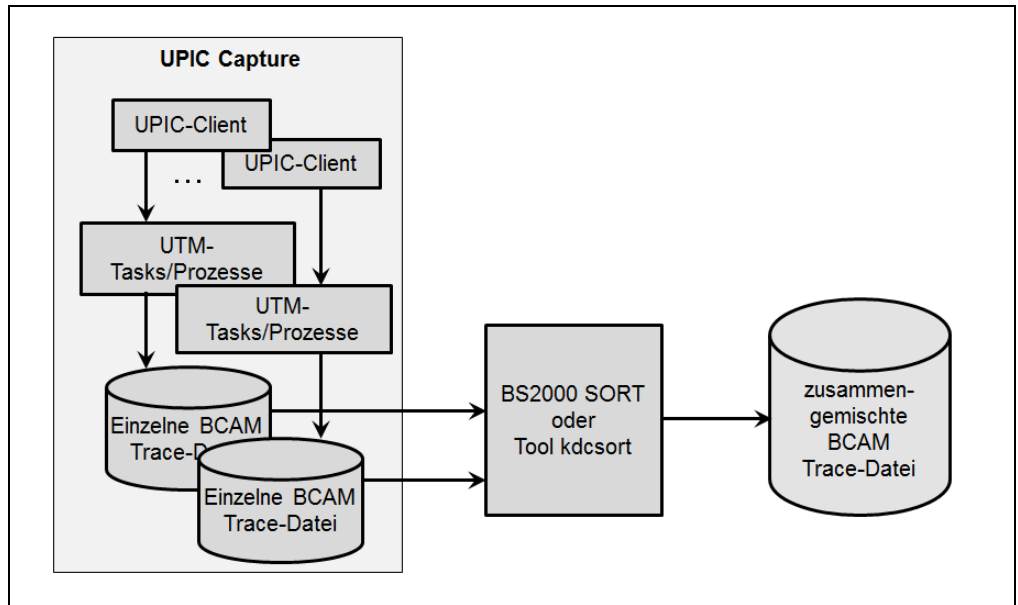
UPIC Capture

UPIC-Client

UPIC-Client

...

UTM-Tasks/Prozesse

UTM-Tasks/Prozesse

Einzelne BCAM Trace-D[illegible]

Einzelne BCAM Trace-Datei

BS2000 SORT oder Tool kdcsort

zusammengemischte BCAM Trace-Datei